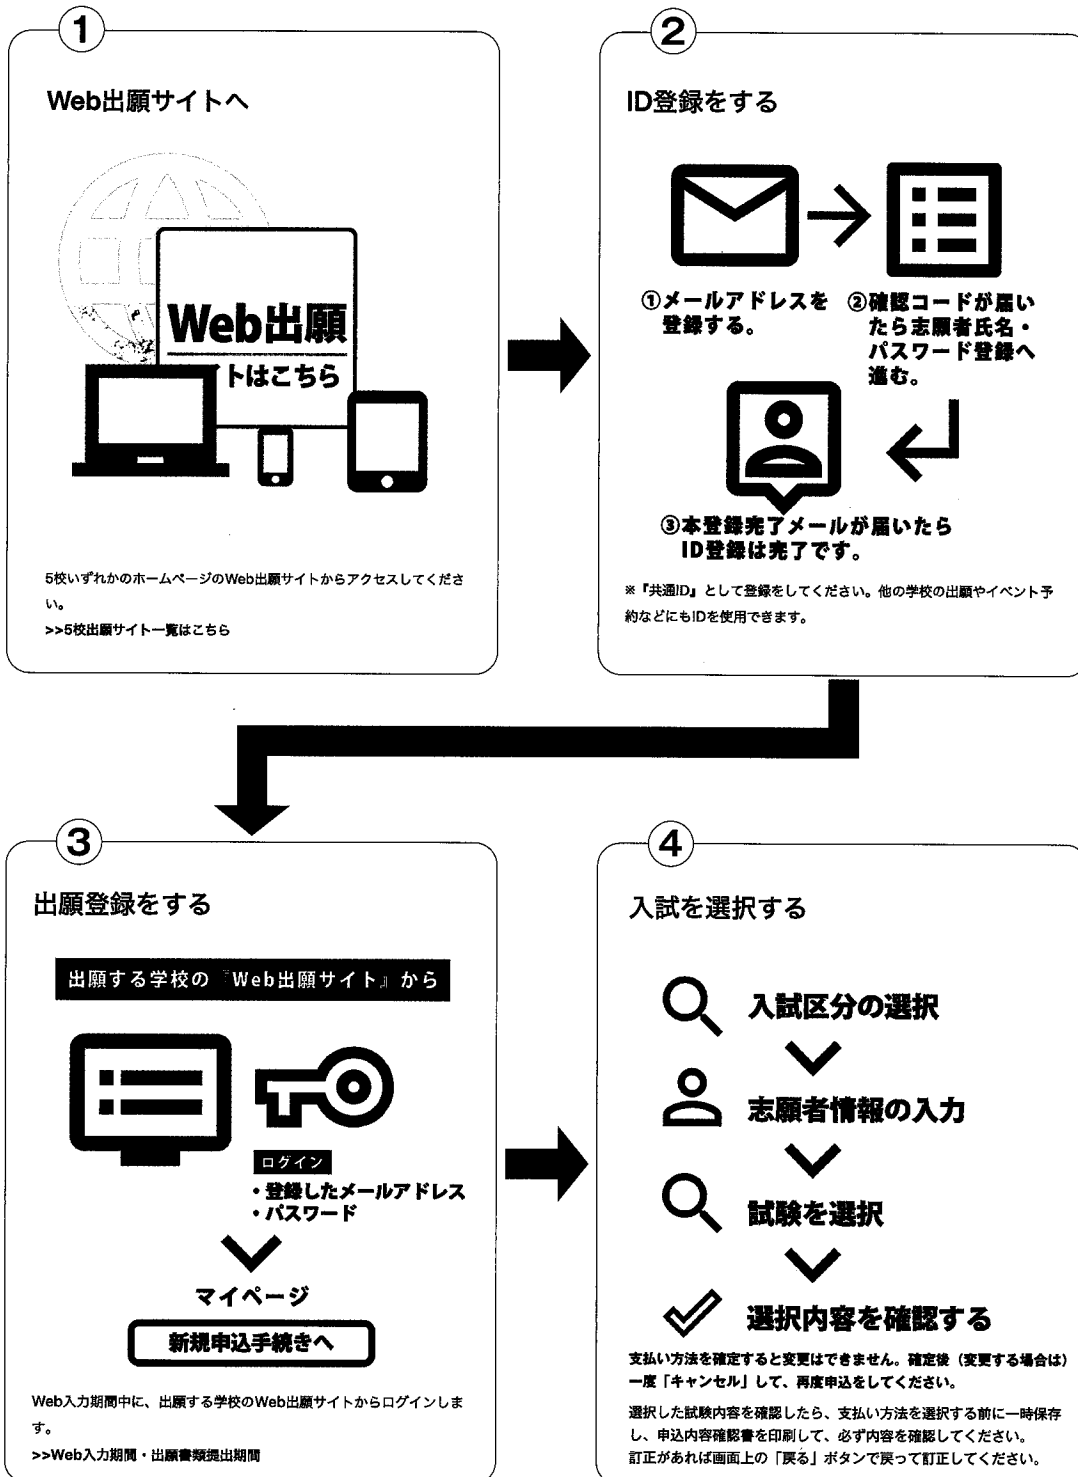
1

Web出願サイトへ

Web出願
トはこちら

5校いずれかのホームページのWeb出願サイトからアクセスしてください。

>>5校出願サイト一覧はこちら

2

ID登録をする

①メールアドレスを登録する。

②確認コードが届いたら志願者氏名・パスワード登録へ進む。

③本登録完了メールが届いたらID登録は完了です。

※『共通ID』として登録をしてください。他の学校の出願やイベント予約などにもIDを使用できます。

3

出願登録をする

出願する学校の『Web出願サイト』から

ログイン
・登録したメールアドレス
・パスワード

マイページ

新規申込手続きへ

Web入力期間中に、出願する学校のWeb出願サイトからログインします。

>>Web入力期間・出願書類提出期間

4

入試を選択する

入試区分の選択

志願者情報の入力

試験を選択

選択内容を確認する

支払い方法を確定すると変更はできません。確定後（変更する場合は）一度「キャンセル」して、再度申込をしてください。

選択した試験内容を確認したら、支払い方法を選択する前に一時保存し、申込内容確認書を印刷して、必ず内容を確認してください。
訂正があれば画面上の「戻る」ボタンで戻って訂正してください。